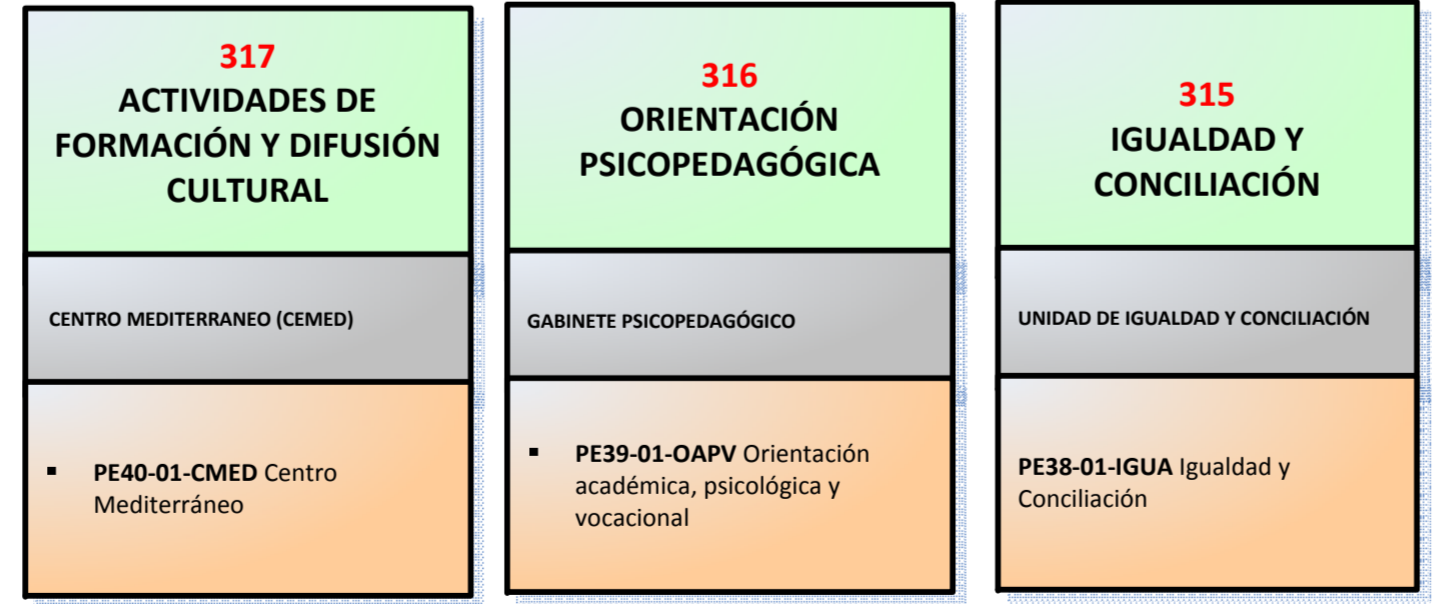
317
ACTIVIDADES DE FORMACIÓN Y DIFUSIÓN CULTURAL

CENTRO MEDITERRANEO (CEMED)

▪ **PE40-01-CMED** Centro Mediterráneo

316
ORIENTACIÓN PSICOPEDAGÓGICA

GABINETE PSICOPEDAGÓGICO

▪ **PE39-01-OAPV** Orientación académica, psicológica y vocacional

315
IGUALDAD Y CONCILIACIÓN

UNIDAD DE IGUALDAD Y CONCILIACIÓN

**PE38-01-IGUA** Igualdad y Conciliación